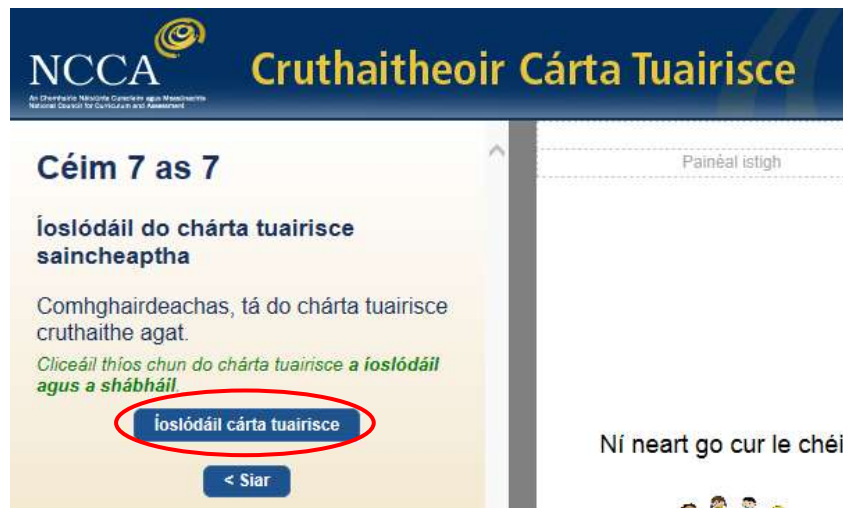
NCCA
An Chomhairle Náisiúnta Curaclaim agus Measúnachta
National Council for Curriculum and Assessment

Cruthaitheoir Cárta Tuairisce

Céim 7 as 7

Íoslódáil do chárta tuairisce saincheaptha

Comhghairdeachas, tá do chárta tuairisce cruthaithe agat.

Cliceáil thíos chun do chárta tuairisce a íoslódáil agus a shábháil.

Íoslódáil cárta tuairisce

< Siar

Painéal istigh

Ní neart go cur le chéi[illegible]